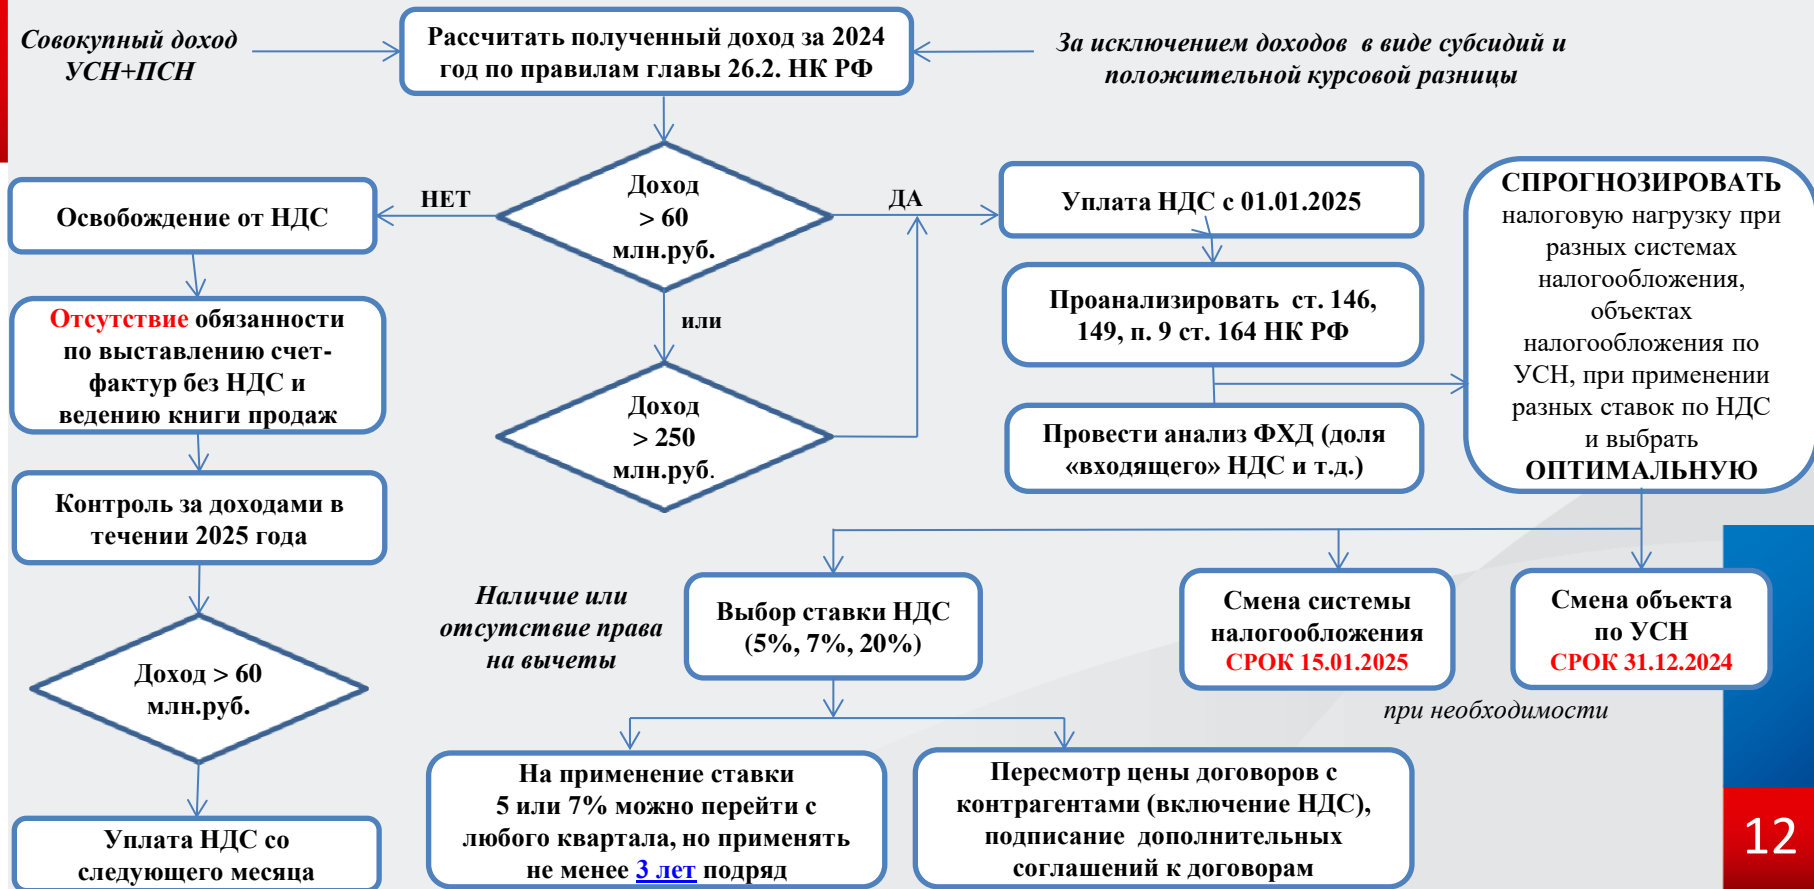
Совокупный доход УСН+ПСН

Рассчитать полученный доход за 2024 год по правилам главы 26.2. НК РФ

За исключением доходов в виде субсидий и положительной курсовой разницы

НЕТ

Доход > 60 млн.руб.

ДА

Освобождение от НДС

Уплата НДС с 01.01.2025

СПРОГНОЗИРОВАТЬ налоговую нагрузку при разных системах налогообложения, объектах налогообложения по УСН, при применении разных ставок по НДС и выбрать ОПТИМАЛЬНУЮ

или

Проанализировать ст. 146, 149, п. 9 ст. 164 НК РФ

Отсутствие обязанности по выставлению счет-фактур без НДС и ведению книги продаж

Доход > 250 млн.руб.

Провести анализ ФХД (доля «входящего» НДС и т.д.)

Контроль за доходами в течении 2025 года

Наличие или отсутствие права на вычеты

Выбор ставки НДС (5%, 7%, 20%)

Смена системы налогообложения СРОК 15.01.2025

Смена объекта по УСН СРОК 31.12.2024

Доход > 60 млн.руб.

при необходимости

Уплата НДС со следующего месяца

На применение ставки 5 или 7% можно перейти с любого квартала, но применять не менее 3 лет подряд

Пересмотр цены договоров с контрагентами (включение НДС), подписание дополнительных соглашений к договорам

12